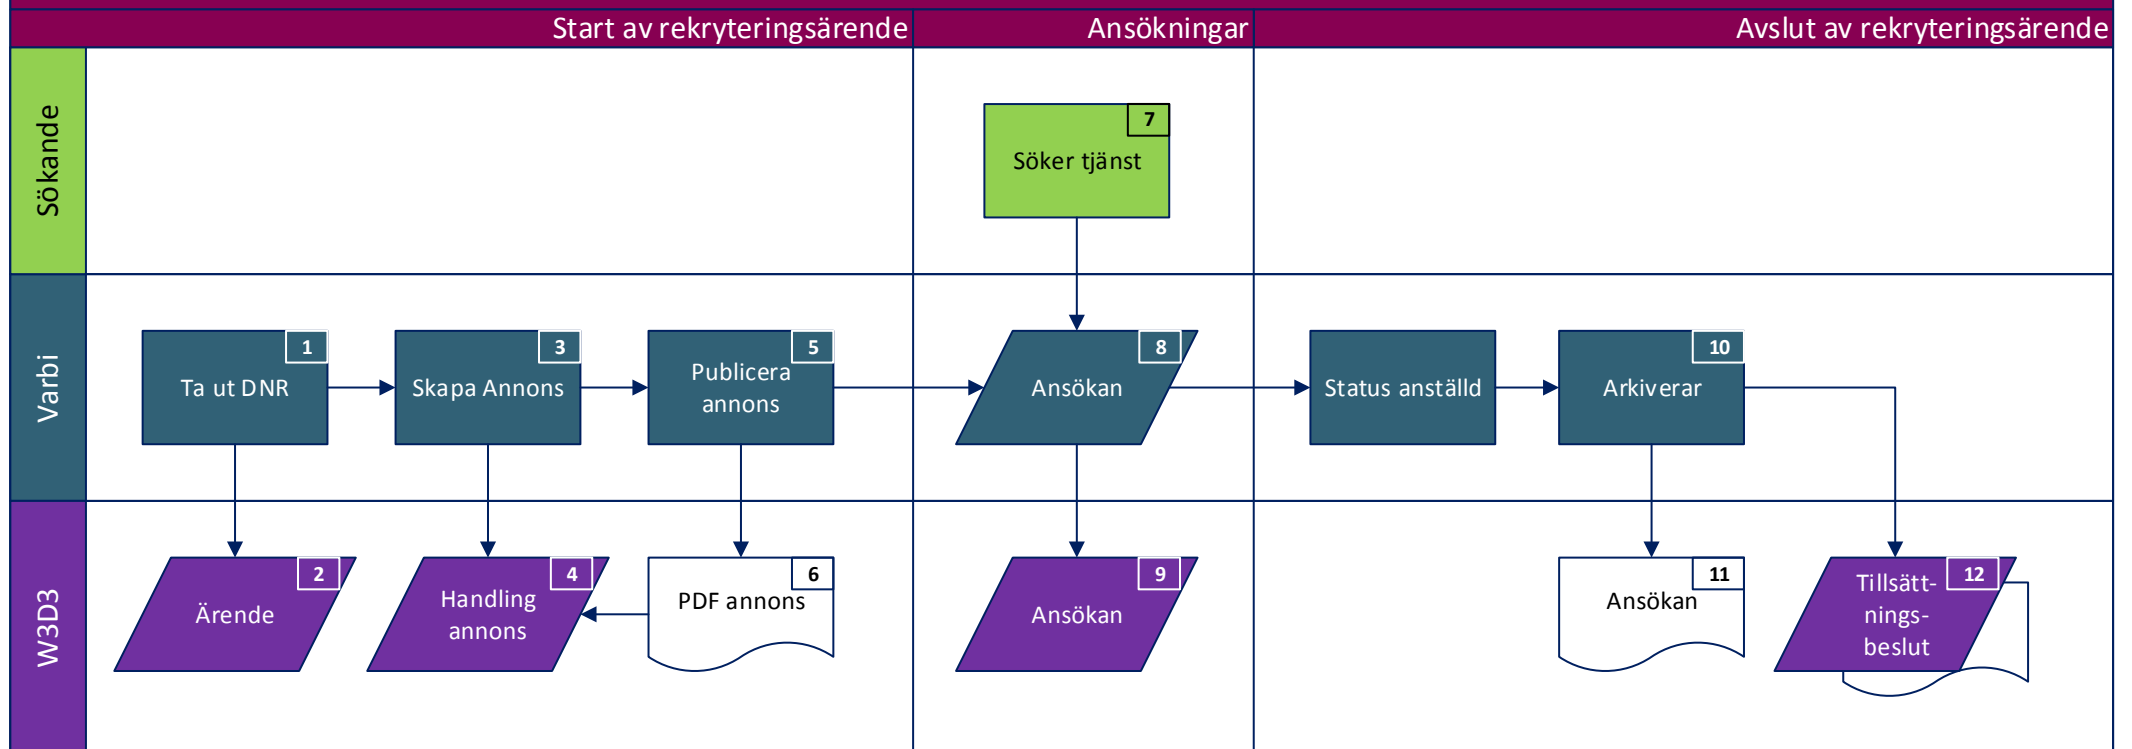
Start av rekryteringsärende

Ansökningar

Avslut av rekryteringsärende

Sökande

Varbi

W3D3

7
Söker tjänst

1
Ta ut DNR

3
Skapa Annons

5
Publicera annons

8
Ansökan

Status anställd

10
Arkiverar

2
Ärende

4
Handling annons

6
PDF annons

9
Ansökan

11
Ansökan

12
Tillsättningsbeslut